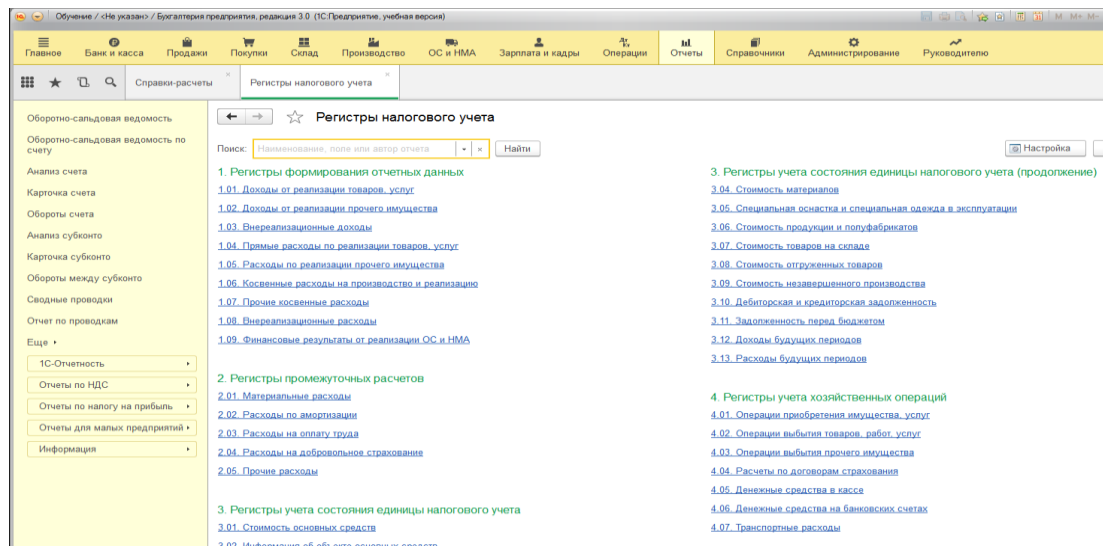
Обучение / <Не указан> / Бухгалтерия предприятия, редакция 3.0 (1С:Предприятие, учебная версия)

Главное
Банк и касса
Продажи
Покупки
Склад
Производство
ОС и НМА
Зарплата и кадры
Операции
Отчеты
Справочники
Администрирование
Руководителю

Справки-расчеты
Регистры налогового учета

Оборотно-сальдовая ведомость
Оборотно-сальдовая ведомость по счету
Анализ счета
Карточка счета
Обороты счета
Анализ субконто
Карточка субконто
Обороты между субконто
Сводные проводки
Отчет по проводкам
Еще ▸
1С-Отчетность
Отчеты по НДС
Отчеты по налогу на прибыль
Отчеты для малых предприятий
Информация

Регистры налогового учета

Поиск: Наименование, поле или автор отчета
Найти
Настройка

1. Регистры формирования отчетных данных
1.01. Доходы от реализации товаров, услуг
1.02. Доходы от реализации прочего имущества
1.03. Внереализационные доходы
1.04. Прямые расходы по реализации товаров, услуг
1.05. Расходы по реализации прочего имущества
1.06. Косвенные расходы на производство и реализацию
1.07. Прочие косвенные расходы
1.08. Внереализационные расходы
1.09. Финансовые результаты от реализации ОС и НМА

2. Регистры промежуточных расчетов
2.01. Материальные расходы
2.02. Расходы по амортизации
2.03. Расходы на оплату труда
2.04. Расходы на добровольное страхование
2.05. Прочие расходы

3. Регистры учета состояния единицы налогового учета
3.01. Стоимость основных средств
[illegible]

3. Регистры учета состояния единицы налогового учета (продолжение)
3.04. Стоимость материалов
3.05. Специальная оснастка и специальная одежда в эксплуатации
3.06. Стоимость продукции и полуфабрикатов
3.07. Стоимость товаров на складе
3.08. Стоимость отгруженных товаров
3.09. Стоимость незавершенного производства
3.10. Дебиторская и кредиторская задолженность
3.11. Задолженность перед бюджетом
3.12. Доходы будущих периодов
3.13. Расходы будущих периодов

4. Регистры учета хозяйственных операций
4.01. Операции приобретения имущества, услуг
4.02. Операции выбытия товаров, работ, услуг
4.03. Операции выбытия прочего имущества
4.04. Расчеты по договорам страхования
4.05. Денежные средства в кассе
4.06. Денежные средства на банковских счетах
4.07. Транспортные расходы